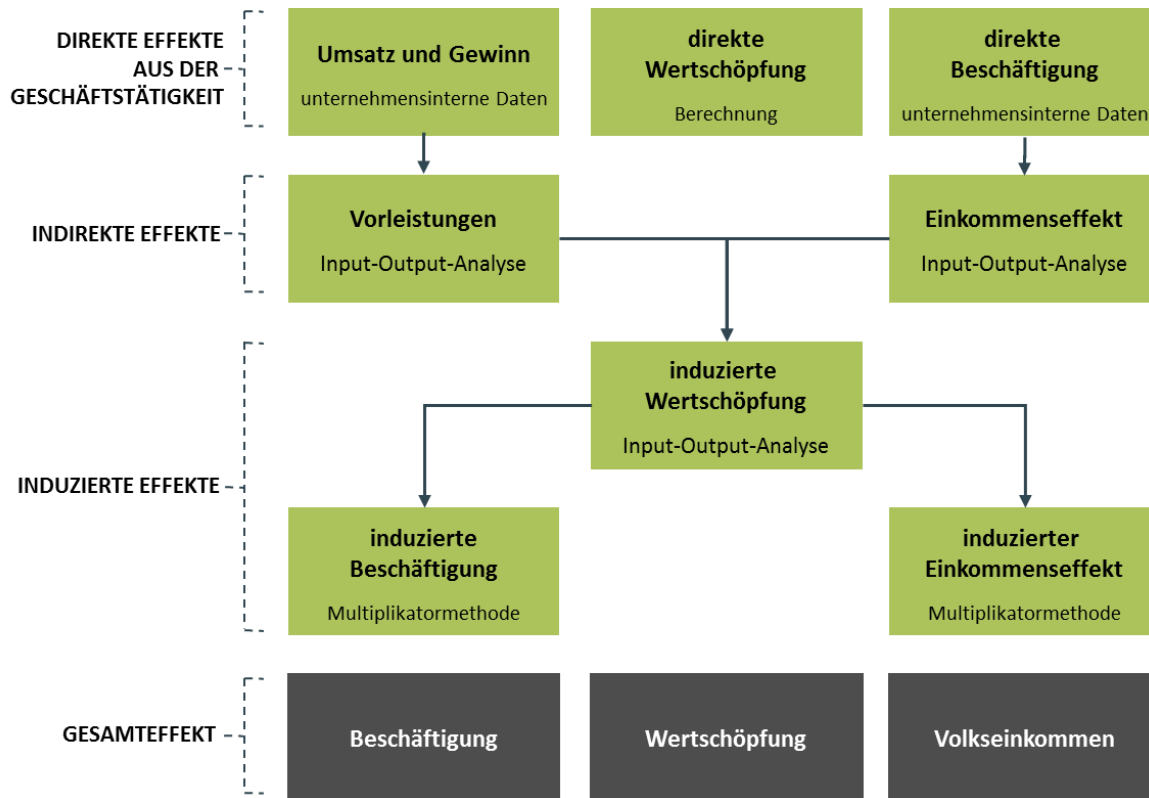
DIREKTE EFFEKTE AUS DER GESCHÄFTSTÄTIGKEIT

Umsatz und Gewinn
unternehmensinterne Daten

direkte Wertschöpfung
Berechnung

direkte Beschäftigung
unternehmensinterne Daten

INDIREKTE EFFEKTE

Vorleistungen
Input-Output-Analyse

Einkommenseffekt
Input-Output-Analyse

INDUZIERTE EFFEKTE

induzierte Wertschöpfung
Input-Output-Analyse

induzierte Beschäftigung
Multiplikatormethode

induzierter Einkommenseffekt
Multiplikatormethode

GESAMTEFFEKT

Beschäftigung

Wertschöpfung

Volkseinkommen